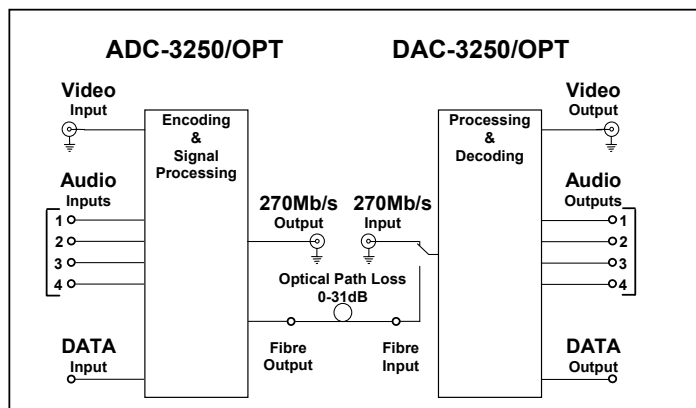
ADC-3250/OPT

DAC-3250/OPT

Video
Input

Encoding
&
Signal
Processing

Audio
Inputs

1
2
3
4

DATA
Input

270Mb/s
Output

270Mb/s
Input

Optical Path Loss
0-31dB

Fibre
Output

Fibre
Input

Processing
&
Decoding

Video
Output

Audio
Outputs

1
2
3
4

DATA
Output